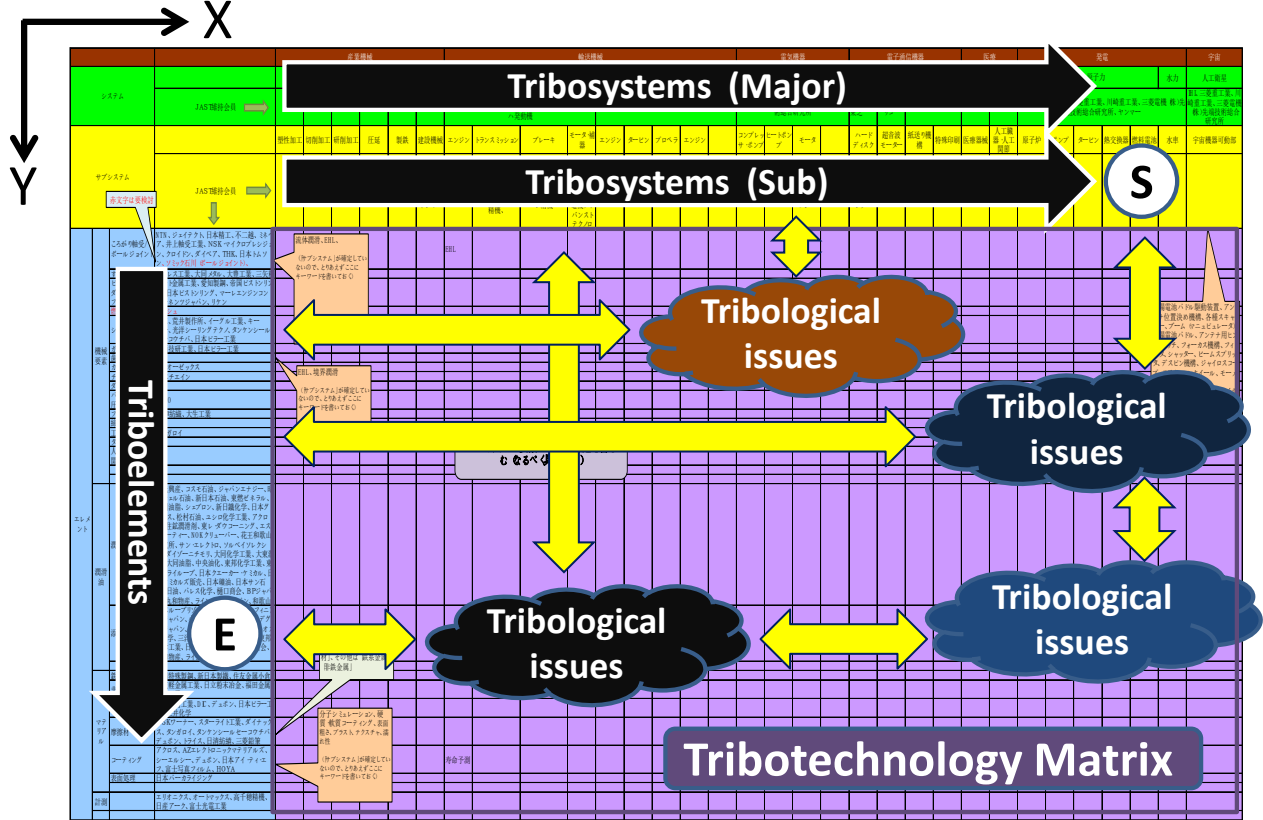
X
Y

産業機械 | 輸送機械 | 電気機器 | 電子通信機器 | 医療 | 発電 | 宇宙

Tribosystems (Major)

システム

JAST維持会員

塑性加工 | 切削加工 | 研削加工 | 圧延 | 製鉄 | 建設機械 | エンジン | トランスミッション | ブレーキ | モータ・補器 | エンジン | タービン | プロペラ | エンジン | コンプレッサ・ポンプ | ヒートポンプ | モータ | ハードディスク | 超音波モーター | 抵送り機構 | 精機印刷 | 医療機械 | 人工臓器・人工関節 | 原子炉 | ポンプ | タービン | 熱交換器 | 燃料電池 | 水車 | 宇宙機器可動部

サブシステム

JAST維持会員

Tribosystems (Sub)

S

赤文字は要検討

Tribological issues

Tribological issues

Tribological issues

Tribological issues

Triboelements

E

機械要素

エレメント

潤滑油

マテリアル

摩擦材

コーティング

表面処理

計測

Tribotechnology Matrix